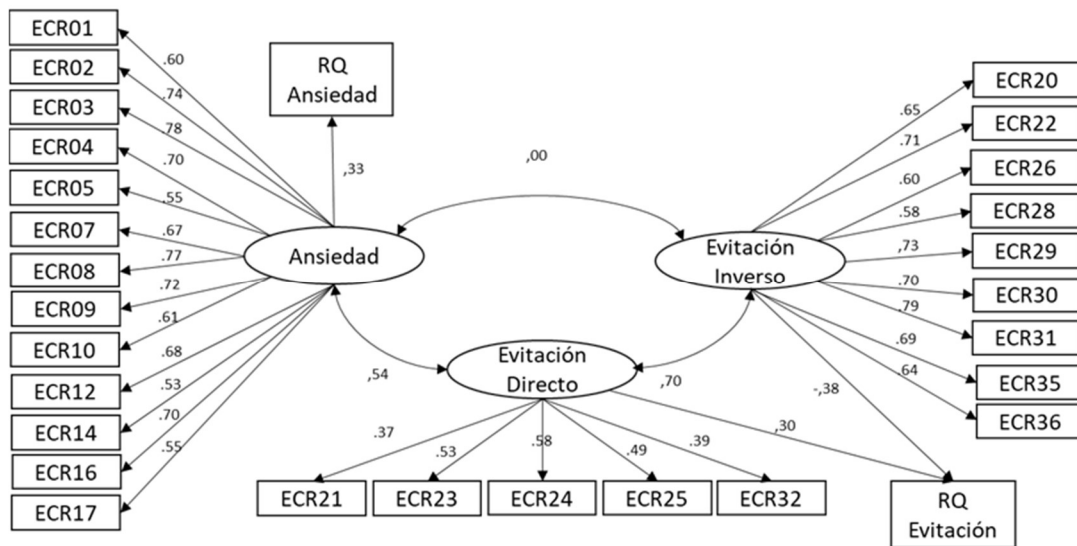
ECR01
ECR02
ECR03
ECR04
ECR05
ECR07
ECR08
ECR09
ECR10
ECR12
ECR14
ECR16
ECR17

.60
.74
.78
.70
.55
.67
.77
.72
.61
.68
.53
.70
.55

RQ Ansiedad

,33

Ansiedad

,00

Evitación Inverso

.65
.71
.60
.58
,73
.70
.79
.69
.64

ECR20
ECR22
ECR26
ECR28
ECR29
ECR30
ECR31
ECR35
ECR36

,54

Evitación Directo

,70

-,38

.37
.53
.58
.49
.39
,30

ECR21
ECR23
ECR24
ECR25
ECR32

RQ Evitación